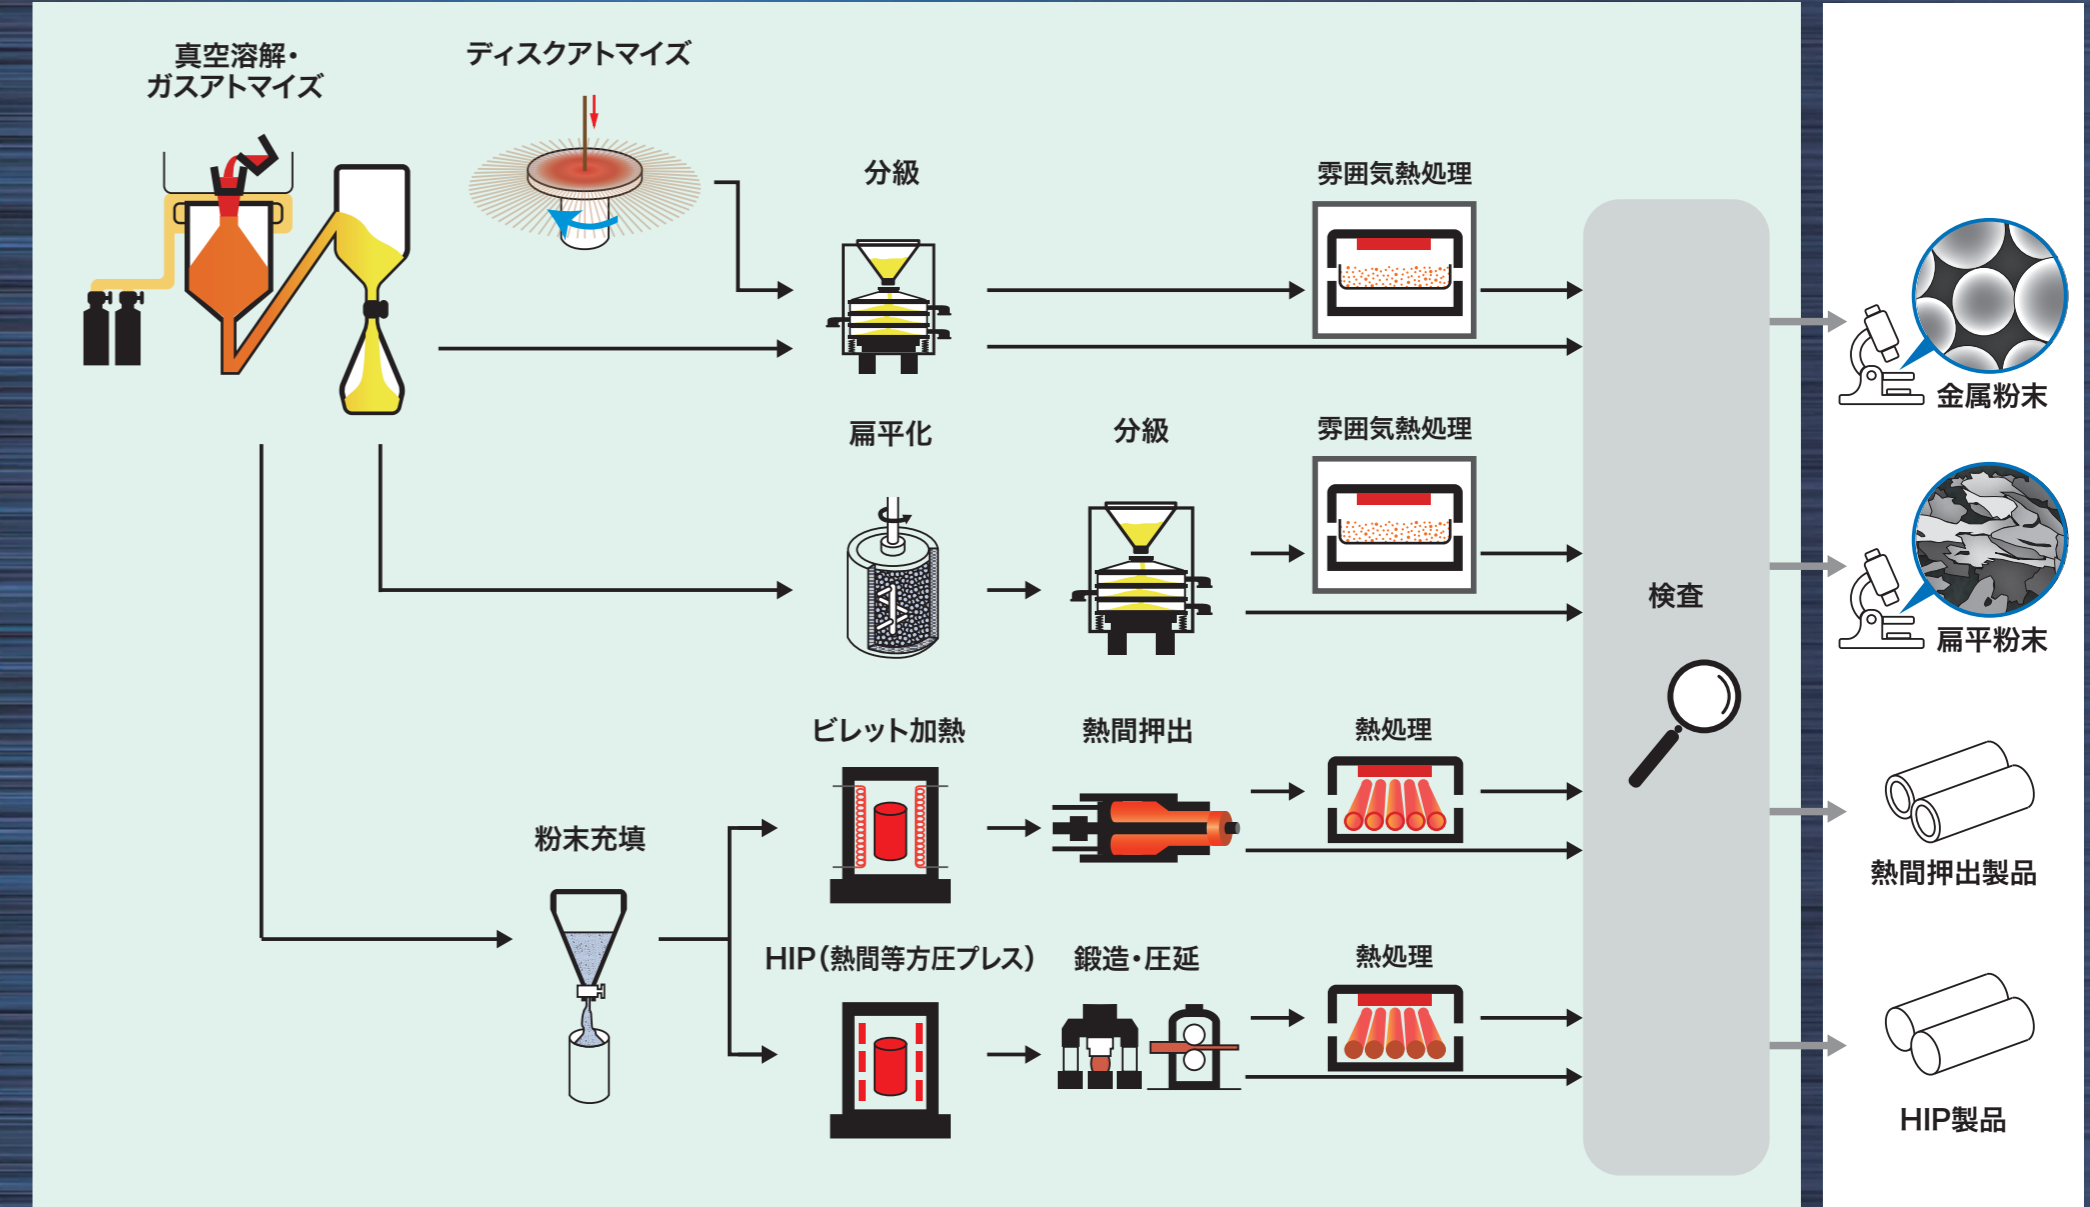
真空溶解・ガスアトマイズ

ディスクアトマイズ

分級

雰囲気熱処理

扁平化

分級

雰囲気熱処理

検査

金属粉末

扁平粉末

ビレット加熱

熱間押出

熱処理

粉末充填

HIP(熱間等方圧プレス)

鍛造・圧延

熱処理

熱間押出製品

HIP製品